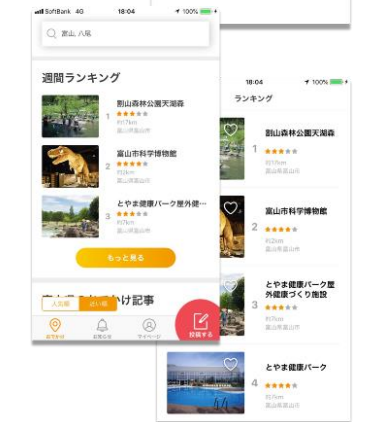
SoftBank 4G 18:04 100%

富山, 八尾

週間ランキング

1 割山森林公園天湖森
★★★
約17km
富山県富山市

2 富山市科学博物館
★★★★
約3km
富山県富山市

3 とやま健康パーク屋外健…
★★★
約7km
富山県富山市

もっと見る

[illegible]かけ記事

人気順 新着順

お出かけ 記事 お知らせ マイページ 投稿する

18:04 100%

ランキング

1 割山森林公園天湖森
★★★
約17km
富山県富山市

2 富山市科学博物館
★★★★
約3km
富山県富山市

3 とやま健康パーク屋外健康づくり施設
★★★
約7km
富山県富山市

4 とやま健康パーク
★★★★
約7km
富山県富山市